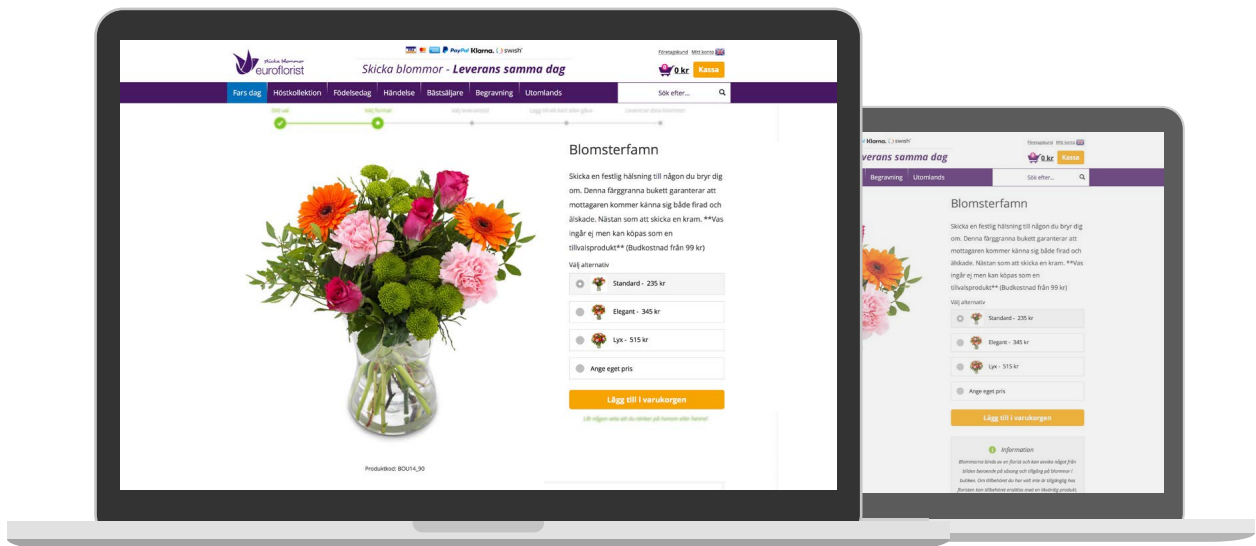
skicka blommor
euroflorist

PayPal Klarna. swish

Skicka blommor - Leverans samma dag

Företagskund Mitt konto

0 kr Kassa

Fars dag Höstkollektion Födelsedag Händelse Bästsäljare Begravning Utomlands

Sök efter...

Välj vad Välj format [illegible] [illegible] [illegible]

Blomsterfamn

Skicka en festlig hälsning till någon du bryr dig om. Denna färggranna bukett garanterar att mottagaren kommer känna sig både firad och älskade. Nästan som att skicka en kram. **Vas ingår ej men kan köpas som en tillvalsprodukt** (Budkostnad från 99 kr)

Välj alternativ

Standard - 235 kr

Elegant - 345 kr

Lyx - 515 kr

Ange eget pris

Lägg till i varukorgen

Låt någon veta att du tänker på honom eller henne!

Produktkod: BOU14_90

Klarna. swish

Leverans samma dag

Företagskund Mitt konto

0 kr Kassa

Begravning Utomlands

Sök efter...

Blomsterfamn

Skicka en festlig hälsning till någon du bryr dig om. Denna färggranna bukett garanterar att mottagaren kommer känna sig både firad och älskade. Nästan som att skicka en kram. **Vas ingår ej men kan köpas som en tillvalsprodukt** (Budkostnad från 99 kr)

Välj alternativ

Standard - 235 kr

Elegant - 345 kr

Lyx - 515 kr

Ange eget pris

Lägg till i varukorgen

Information

Blommorna binds av en florist och kan avvika något från bilden beroende på säsong och tillgång på blommor i butiken. Om tillbehöret du har valt inte är tillgängligt hos floristen kan tillbehöret ersättas med en likvärdig produkt.